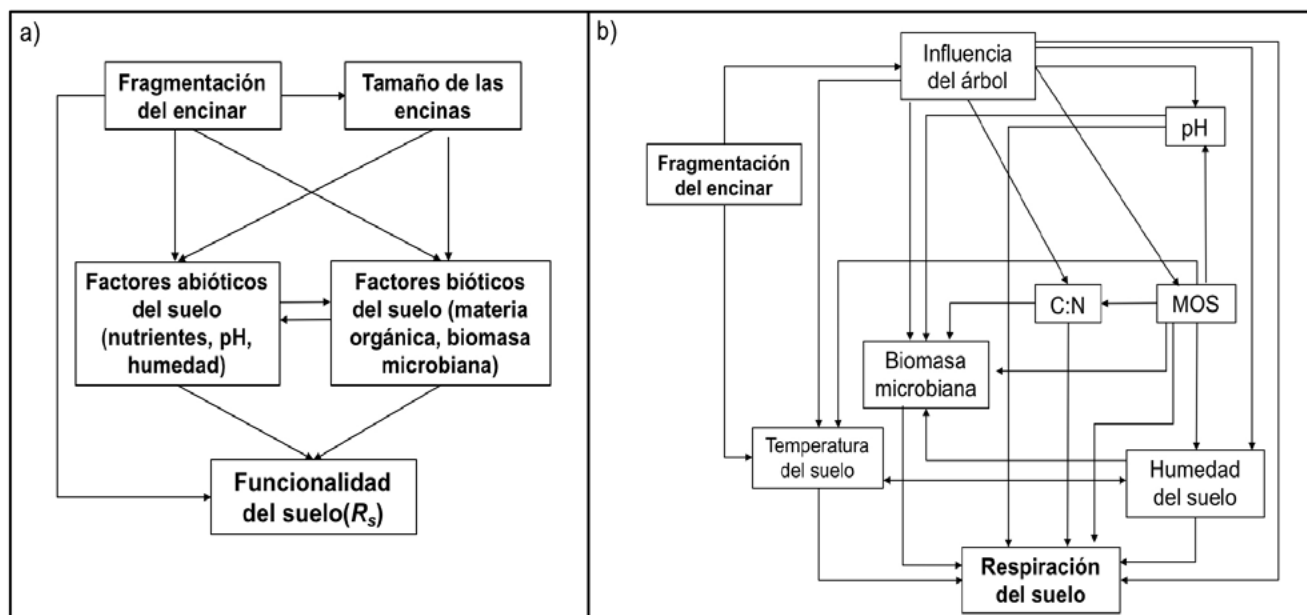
a)

Fragmentación del encinar

Tamaño de las encinas

Factores abióticos del suelo (nutrientes, pH, humedad)

Factores bióticos del suelo (materia orgánica, biomasa microbiana)

Funcionalidad del suelo($R_s$)

b)

Influencia del árbol

pH

Fragmentación del encinar

C:N

MOS

Biomasa microbiana

Temperatura del suelo

Humedad del suelo

Respiración del suelo